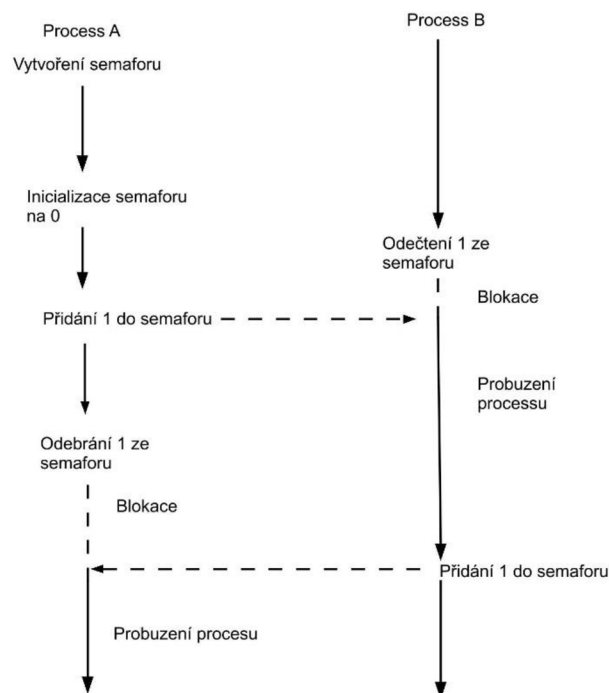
Process A

Process B

Vytvoření semaforu

Inicializace semaforu na 0

Odečtení 1 ze semaforu

Blokace

Přidání 1 do semaforu

Probuzení processu

Odebrání 1 ze semaforu

Blokace

Přidání 1 do semaforu

Probuzení procesu